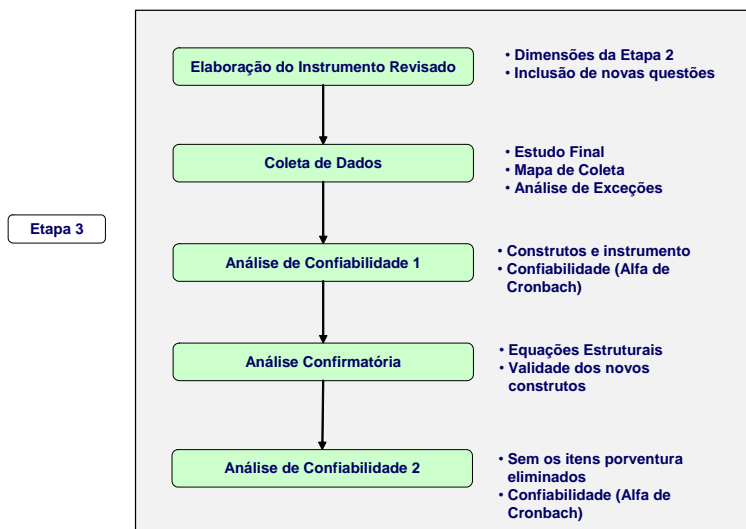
Etapa 3

Elaboração do Instrumento Revisado

• Dimensões da Etapa 2
• Inclusão de novas questões

Coleta de Dados

• Estudo Final
• Mapa de Coleta
• Análise de Exceções

Análise de Confiabilidade 1

• Construtos e instrumento
• Confiabilidade (Alfa de Cronbach)

Análise Confirmatória

• Equações Estruturais
• Validade dos novos construtos

Análise de Confiabilidade 2

• Sem os itens porventura eliminados
• Confiabilidade (Alfa de Cronbach)